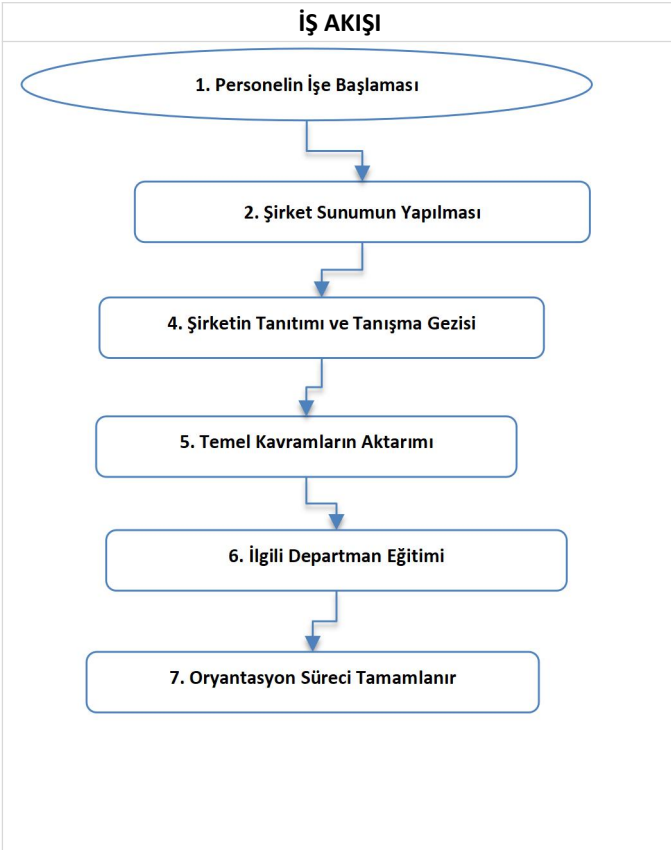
İŞ AKIŞI

1. Personelin İşe Başlaması

2. Şirket Sunumun Yapılması

4. Şirketin Tanıtımı ve Tanışma Gezisi

5. Temel Kavramların Aktarımı

6. İlgili Departman Eğitimi

7. Oryantasyon Süreci Tamamlanır